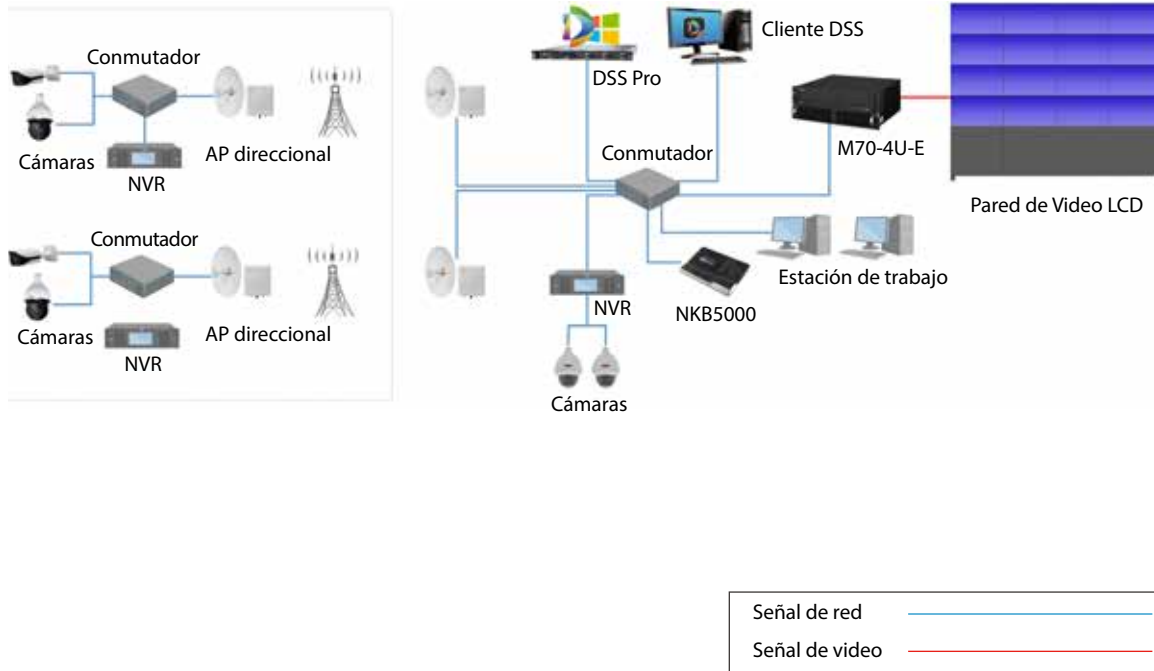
Conmutador

Cámaras

NVR

AP direccional

Conmutador

Cámaras

NVR

AP direccional

DSS Pro

Cliente DSS

M70-4U-E

Pared de Video LCD

Conmutador

Estación de trabajo

NVR

NKB5000

Cámaras

Señal de red

Señal de video